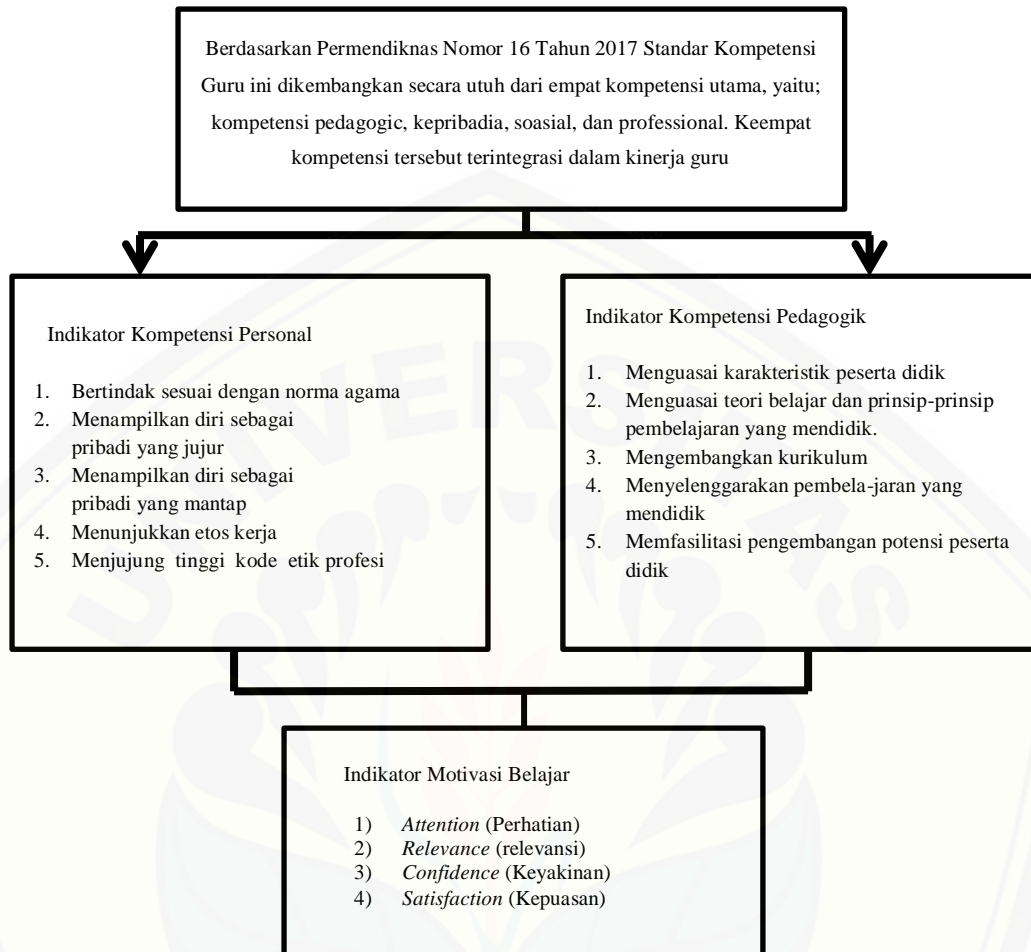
Berdasarkan Permendiknas Nomor 16 Tahun 2017 Standar Kompetensi Guru ini dikembangkan secara utuh dari empat kompetensi utama, yaitu; kompetensi pedagogic, kepribadia, soasial, dan professional. Keempat kompetensi tersebut terintegrasi dalam kinerja guru

Indikator Kompetensi Personal

1. Bertindak sesuai dengan norma agama
2. Menampilkan diri sebagai pribadi yang jujur
3. Menampilkan diri sebagai pribadi yang mantap
4. Menunjukkan etos kerja
5. Menjujung tinggi kode etik profesi

Indikator Kompetensi Pedagogik

1. Menguasai karakteristik peserta didik
2. Menguasai teori belajar dan prinsip-prinsip pembelajaran yang mendidik.
3. Mengembangkan kurikulum
4. Menyelenggarakan pembela-jaran yang mendidik
5. Memfasilitasi pengembangan potensi peserta didik

Indikator Motivasi Belajar

1) *Attention* (Perhatian)
2) *Relevance* (relevansi)
3) *Confidence* (Keyakinan)
4) *Satisfaction* (Kepuasan)